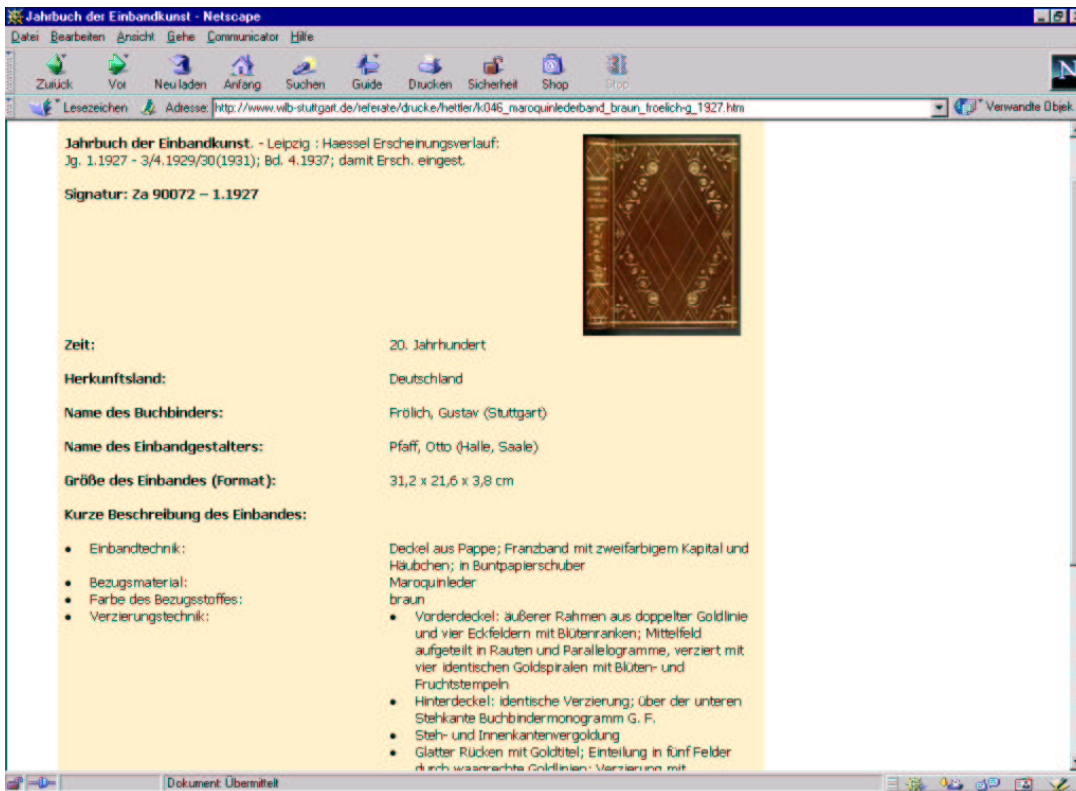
Jahrbuch der Einbandkunst - Netscape

Datei Bearbeiten Ansicht Gehe Communicator Hilfe

Zurück Vor Neu laden Anfang Suchen Guide Drucken Sicherheit Shop Stop

Lesezeichen Adresse: http://www.wlb-stuttgart.de/referate/drucke/hettler/k046_maroquinlederband_braun_froelich-g_1927.htm

Verwandte Objek

**Jahrbuch der Einbandkunst**. - Leipzig : Haessel Erscheinungsverlauf: Jg. 1.1927 - 3/4.1929/30(1931); Bd. 4.1937; damit Ersch. eingest.

**Signatur: Za 90072 – 1.1927**

| | |
|---|---|
| **Zeit:** | 20. Jahrhundert |
| **Herkunftsland:** | Deutschland |
| **Name des Buchbinders:** | Frölich, Gustav (Stuttgart) |
| **Name des Einbandgestalters:** | Pfaff, Otto (Halle, Saale) |
| **Größe des Einbandes (Format):** | 31,2 x 21,6 x 3,8 cm |

**Kurze Beschreibung des Einbandes:**

- Einbandtechnik: Deckel aus Pappe; Franzband mit zweifarbigem Kapital und Häubchen; in Buntpapierschuber
- Bezugsmaterial: Maroquinleder
- Farbe des Bezugsstoffes: braun
- Verzierungstechnik:
  - Vorderdeckel: äußerer Rahmen aus doppelter Goldlinie und vier Eckfeldern mit Blütenranken; Mittelfeld aufgeteilt in Rauten und Parallelogramme, verziert mit vier identischen Goldspiralen mit Blüten- und Fruchtstempeln
  - Hinterdeckel: identische Verzierung; über der unteren Stehkante Buchbindermonogramm G. F.
  - Steh- und Innenkantenvergoldung
  - Glatter Rücken mit Goldtitel; Einteilung in fünf Felder durch waagrechte Goldlinien; Verzierung mit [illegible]

Dokument: Übermittelt